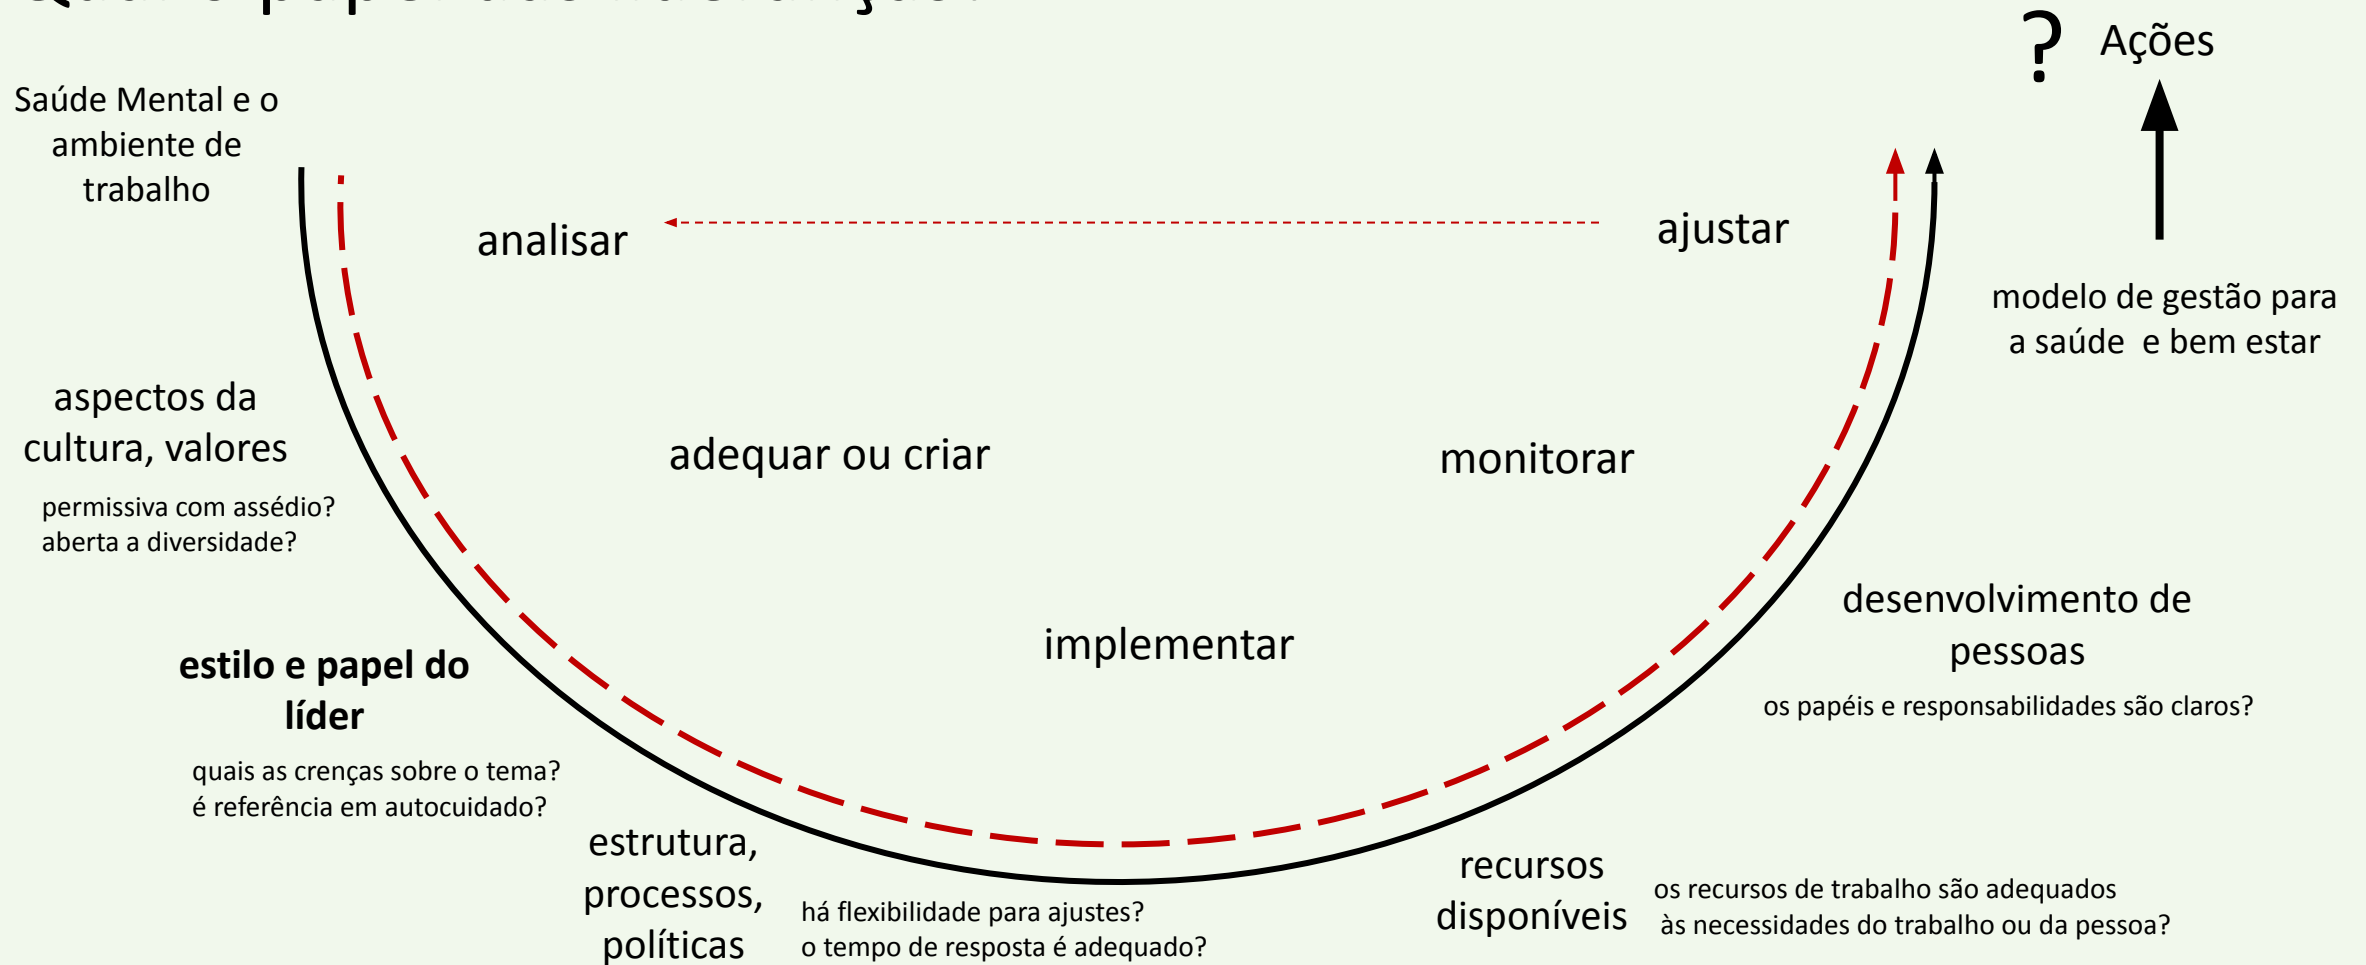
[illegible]

? Ações

Saúde Mental e o ambiente de trabalho

analisar

ajustar

modelo de gestão para a saúde e bem estar

aspectos da cultura, valores

permissiva com assédio?
aberta a diversidade?

adequar ou criar

monitorar

desenvolvimento de pessoas

os papéis e responsabilidades são claros?

implementar

**estilo e papel do líder**

quais as crenças sobre o tema?
é referência em autocuidado?

estrutura, processos, políticas

há flexibilidade para ajustes?
o tempo de resposta é adequado?

recursos disponíveis

os recursos de trabalho são adequados às necessidades do trabalho ou da pessoa?